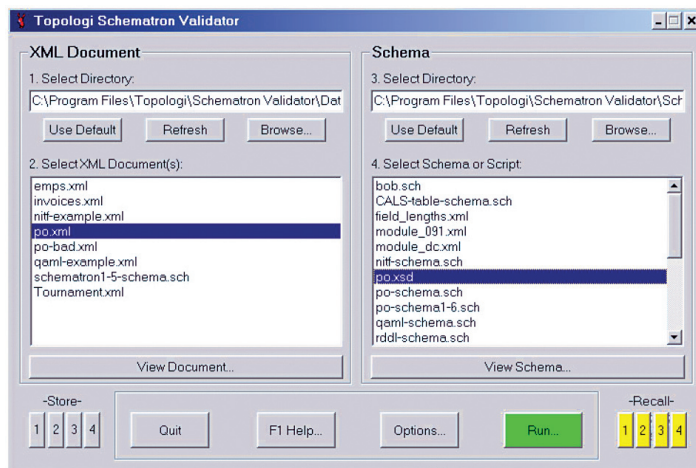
Topologi Schematron Validator

XML Document

1. Select Directory:

C:\Program Files\Topologi\Schematron Validator\Dat

Use Default
Refresh
Browse...

2. Select XML Document(s):

emps.xml
invoices.xml
nitf-example.xml
po.xml
po-bad.xml
qaml-example.xml
schematron1-5-schema.sch
Tournament.xml

View Document...

Schema

3. Select Directory:

C:\Program Files\Topologi\Schematron Validator\Sch

Use Default
Refresh
Browse...

4. Select Schema or Script:

bob.sch
CALS-table-schema.sch
field_lengths.xml
module_091.xml
module_dc.xml
nitf-schema.sch
po.xsd
po-schema.sch
po-schema1-6.sch
qaml-schema.sch
rddl-schema.sch

View Schema...

-Store-
1 2 3 4

Quit
F1 Help...
Options...
Run...

-Recall-
1 2 3 4